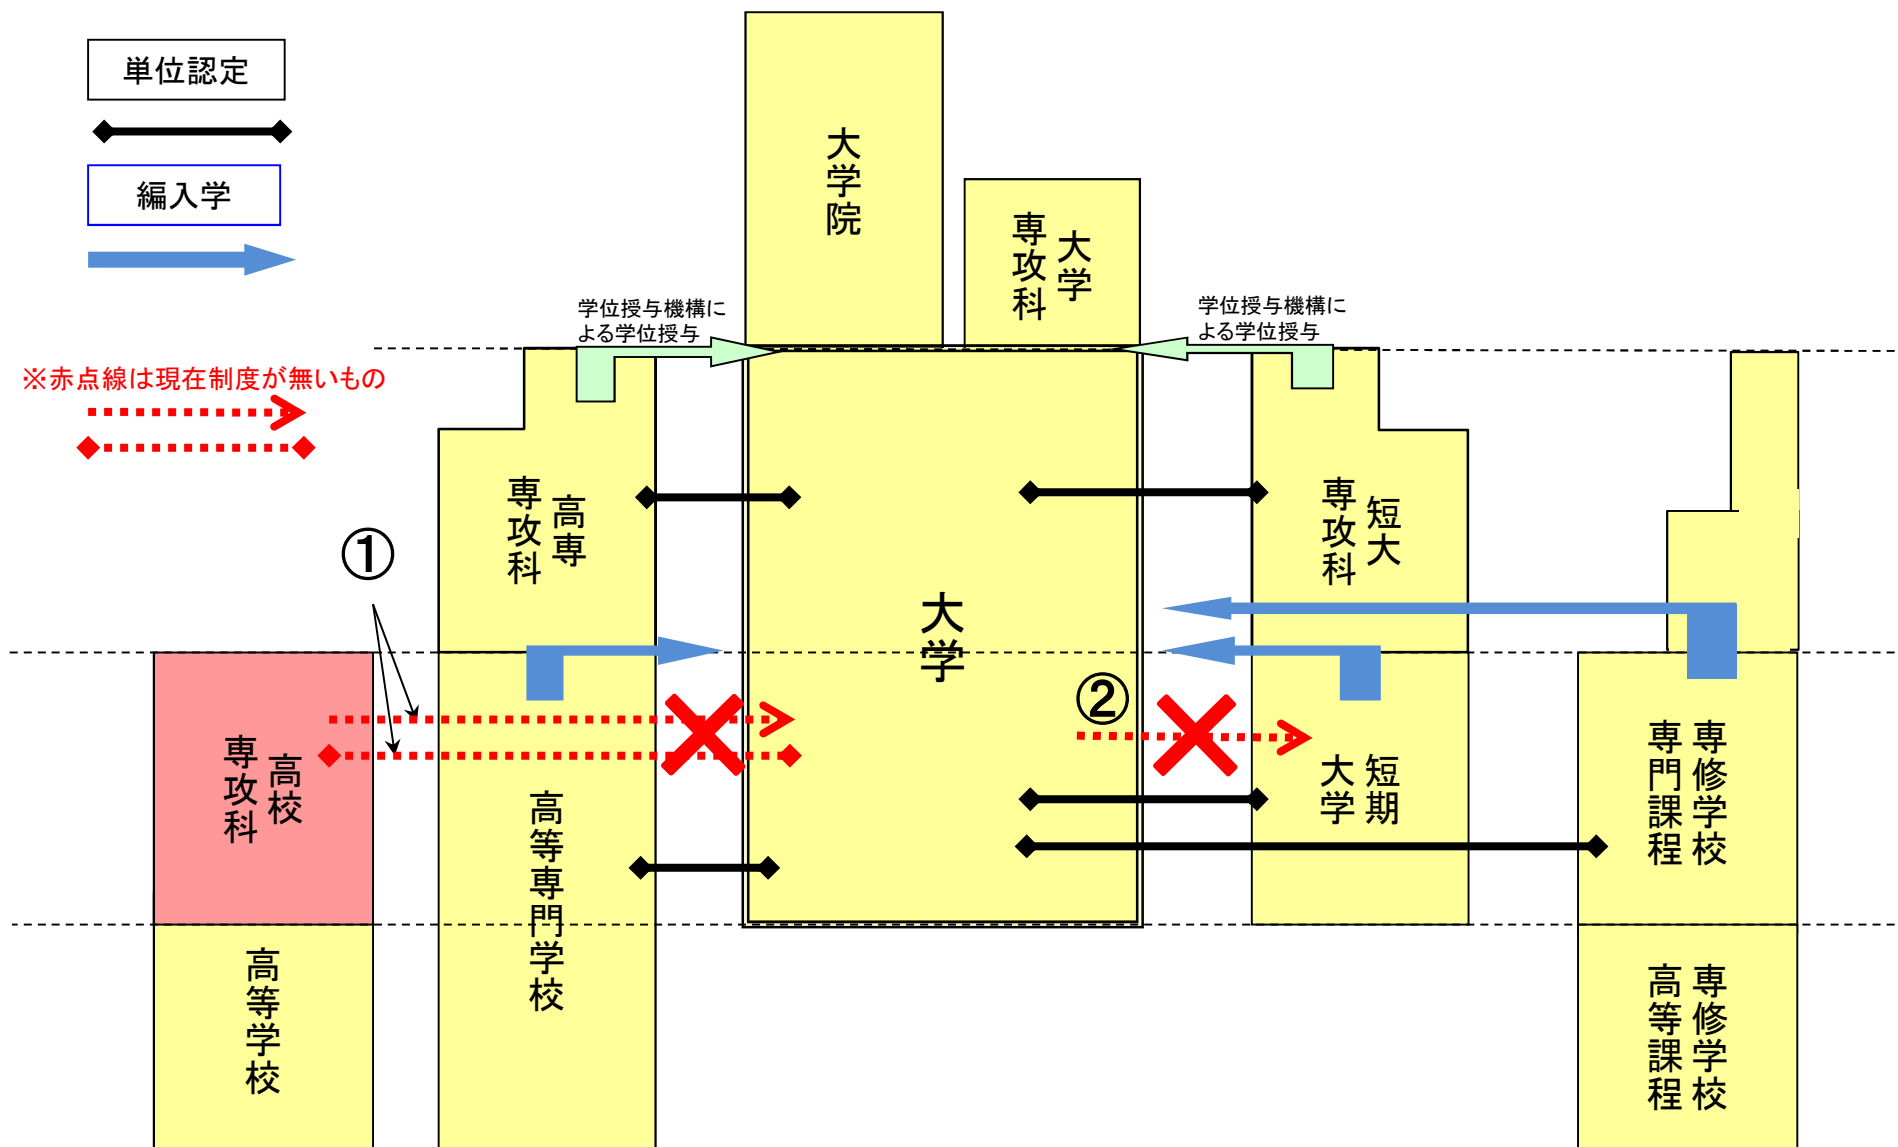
単位認定

編入学

※赤点線は現在制度が無いもの

大学院

大学専攻科

学位授与機構による学位授与

学位授与機構による学位授与

高専専攻科

短大専攻科

①

大学

②

高校専攻科

高等専門学校

短期大学

専修学校専門課程

高等学校

専修学校高等課程